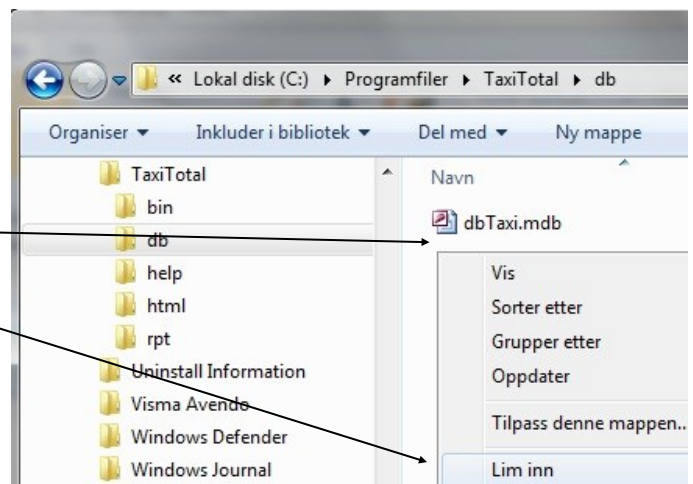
« Lokal disk (C:) ▸ Programfiler ▸ TaxiTotal ▸ db

Organiser ▾ Inkluder i bibliotek ▾ Del med ▾ Ny mappe

TaxiTotal
bin
db
help
html
rpt
Uninstall Information
Visma Avendo
Windows Defender
Windows Journal

Navn
dbTaxi.mdb

Vis
Sorter etter
Grupper etter
Oppdater
Tilpass denne mappen...
Lim inn